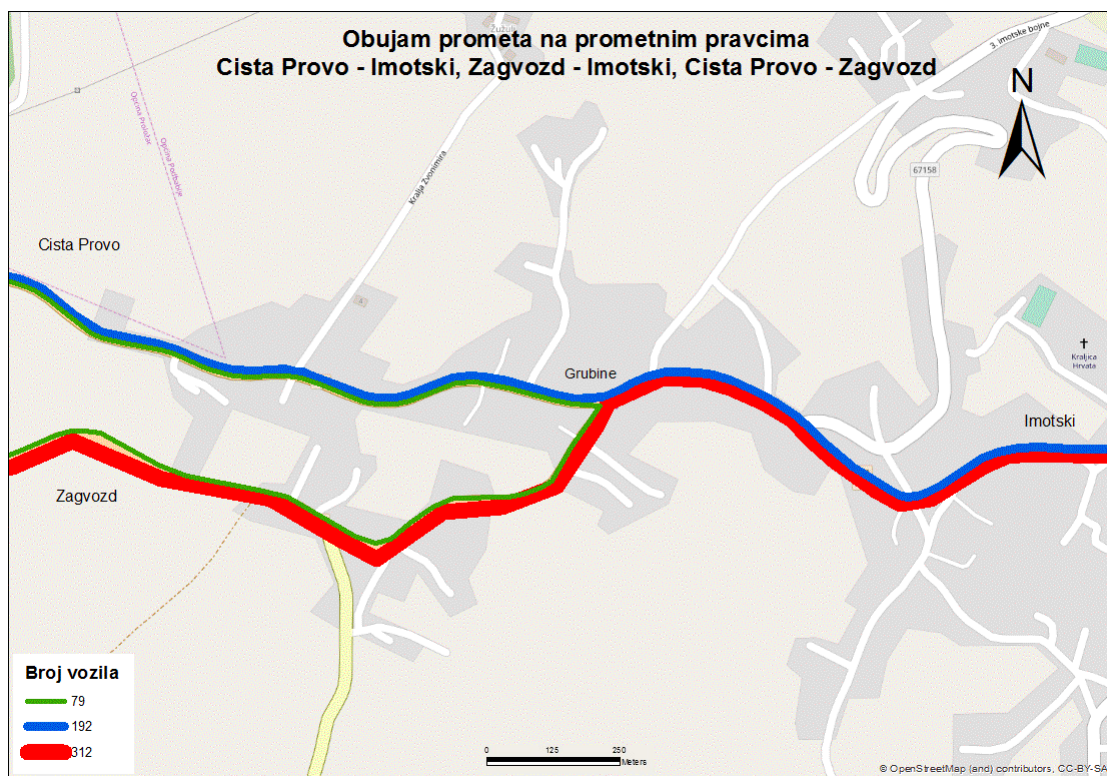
Obujam prometa na prometnim pravcima
Cista Provo - Imotski, Zagvozd - Imotski, Cista Provo - Zagvozd

N

3. imotske bojne

67158

Kralja Zvonimira

Općina Podbablje

Općina Podbablje

Cista Provo

Grubine

Kraljica Hrvata

Imotski

Zagvozd

Broj vozila
79
192
312

0 125 250 Meters

© OpenStreetMap (and) contributors, CC-BY-SA